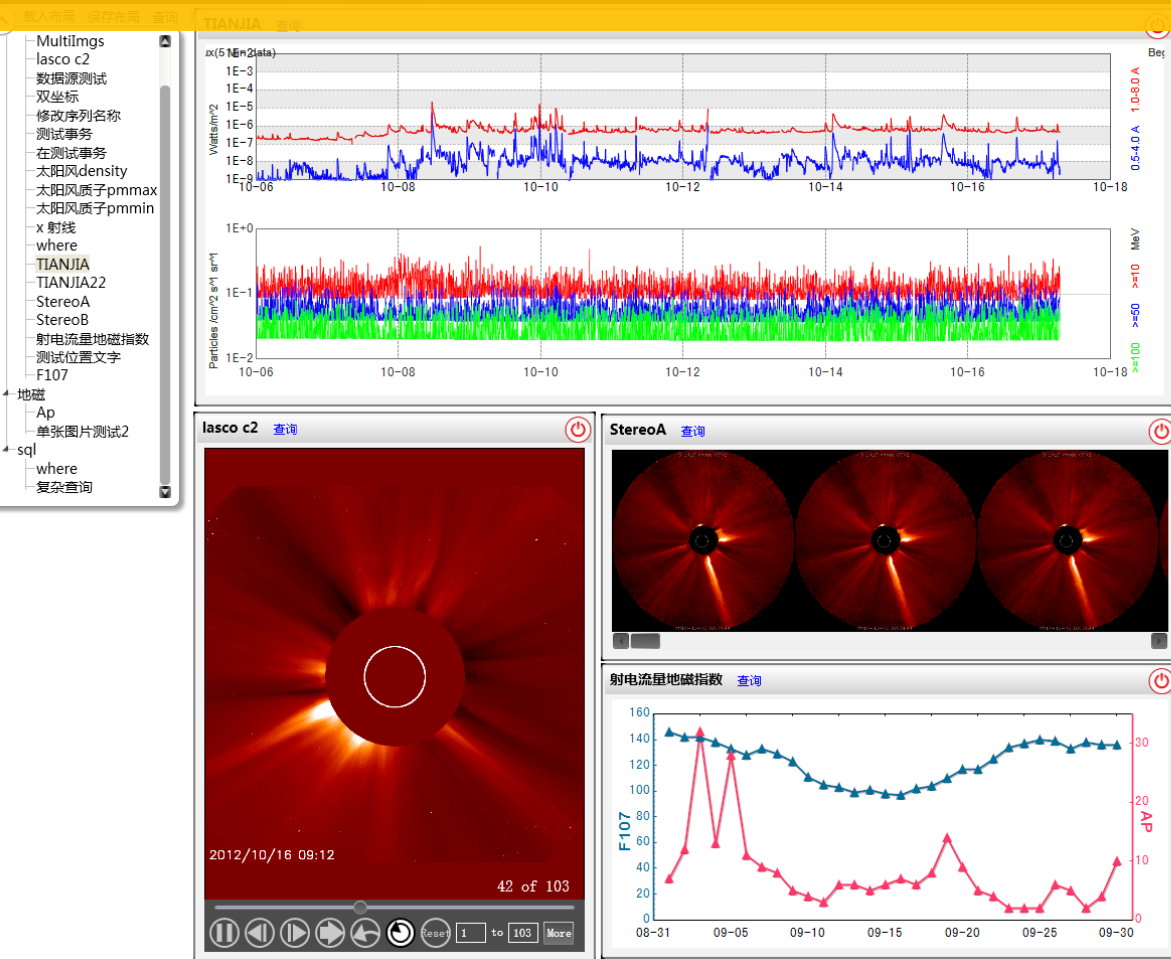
载入布局 保存布局 查询

MultiImgs
lasco c2
数据源测试
双坐标
修改序列名称
测试事务
在测试事务
太阳风density
太阳风质子pmmax
太阳风质子pmmin
x 射线
where
TIANJIA
TIANJIA22
StereoA
StereoB
射电流量地磁指数
测试位置文字
F107
地磁
Ap
单张图片测试2
sql
where
复杂查询

TIANJIA 查询

Be

Watts/m^2

1E−3
1E−4
1E−5
1E−6
1E−7
1E−8
1E−9

1.0-8.0 A
0.5-4.0 A

10−06 10−08 10−10 10−12 10−14 10−16 10−18

1E+0
1E−1
1E−2

Particles /cm^2 s^-1 sr^-1

MeV
>=10
>=50
>=100

10−06 10−08 10−10 10−12 10−14 10−16 10−18

lasco c2 查询

2012/10/16 09:12
42 of 103

Reset 1 to 103 More

StereoA 查询

射电流量地磁指数 查询

160
140
120
100
80
60
40
20
0

F107

30
20
10
0

AP

08-31 09-05 09-10 09-15 09-20 09-25 09-30